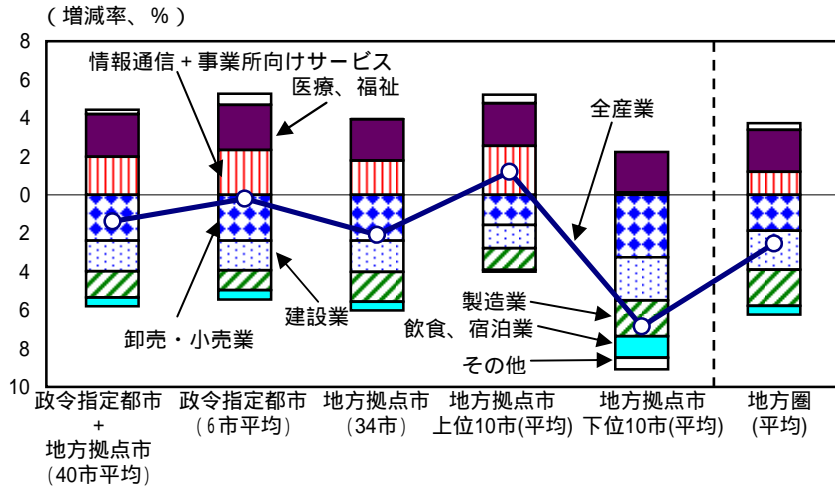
（増減率、％）

8
6
4
2
0
2
4
6
8
10

情報通信＋事業所向けサービス
医療、福祉
全産業
建設業
卸売・小売業
製造業
飲食、宿泊業
その他

政令指定都市＋地方拠点市（40市平均）
政令指定都市（6市平均）
地方拠点市（34市）
地方拠点市上位10市(平均)
地方拠点市下位10市(平均)
地方圏(平均)